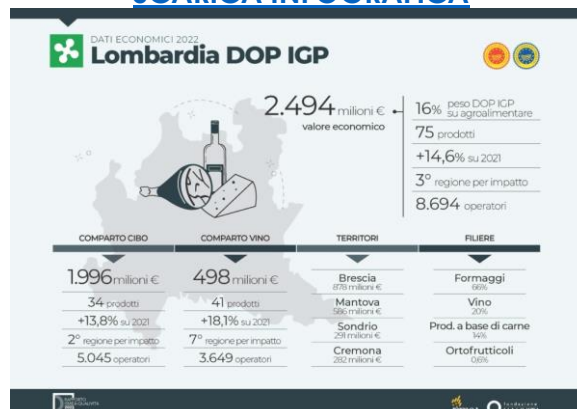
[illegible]

DATI ECONOMICI 2022
Lombardia DOP IGP

2.494 milioni €
valore economico

16% peso DOP IGP su agroalimentare
75 prodotti
+14,6% su 2021
3° regione per impatto
8.694 operatori

| COMPARTO CIBO | COMPARTO VINO | TERRITORI | FILIERE |
|---|---|---|---|
| 1.996 milioni € | 498 milioni € | Brescia 878 milioni € | Formaggi 66% |
| 34 prodotti | 41 prodotti | Mantova 586 milioni € | Vino 20% |
| +13,8% su 2021 | +18,1% su 2021 | Sondrio 291 milioni € | Prod. a base di carne 14% |
| 2° regione per impatto | 7° regione per impatto | Cremona 282 milioni € | Ortofrutticoli 0,6% |
| 5.045 operatori | 3.649 operatori | | |

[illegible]